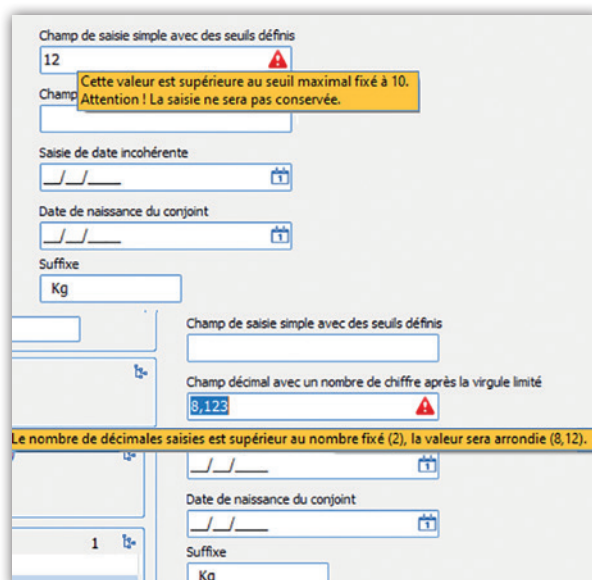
Champ de saisie simple avec des seuils définis

12

Cette valeur est supérieure au seuil maximal fixé à 10.
Attention ! La saisie ne sera pas conservée.

Champ

Saisie de date incohérente

__/__/____

Date de naissance du conjoint

__/__/____

Suffixe

Kg

Champ de saisie simple avec des seuils définis

Champ décimal avec un nombre de chiffre après la virgule limité

8,123

Le nombre de décimales saisies est supérieur au nombre fixé (2), la valeur sera arrondie (8,12).

__/__/____

Date de naissance du conjoint

__/__/____

1

Suffixe

Kg